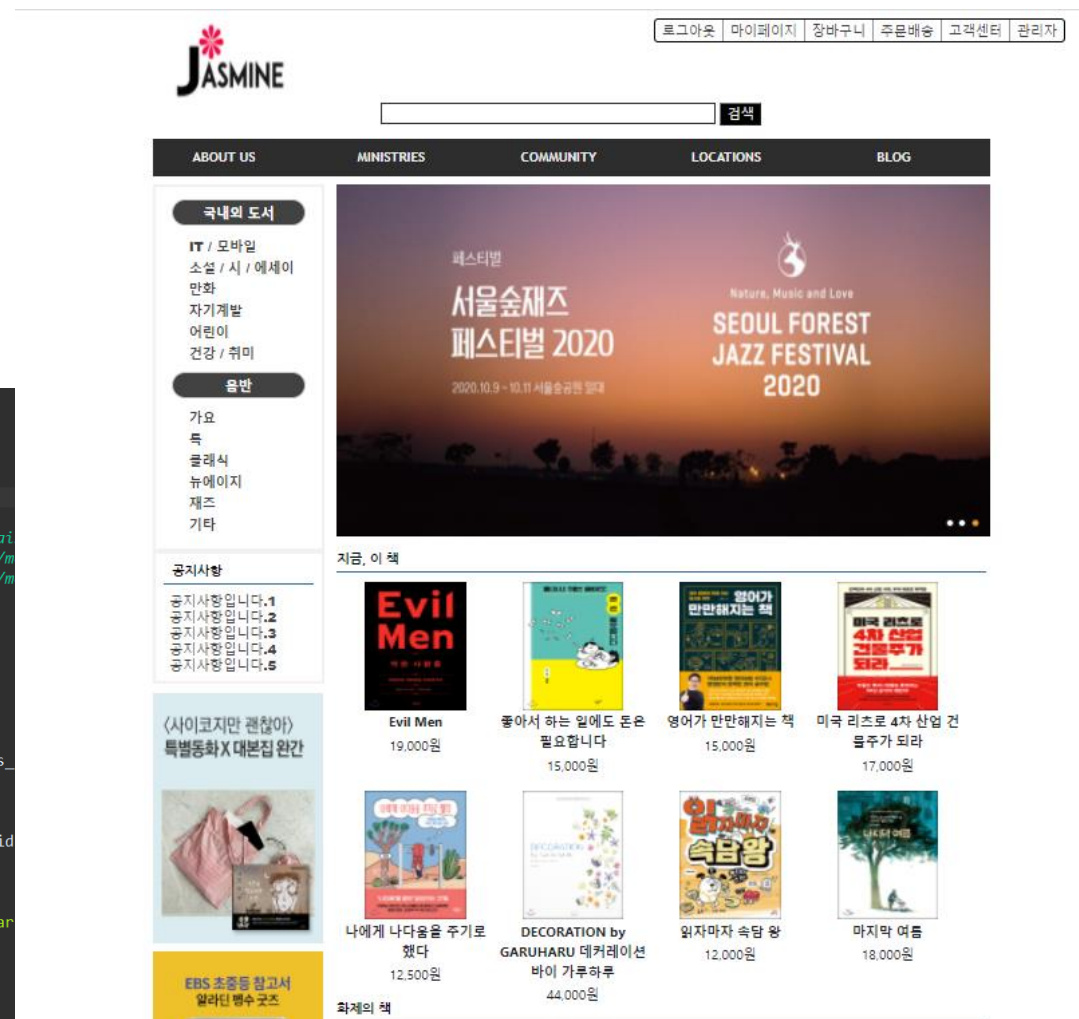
로그아웃 | 마이페이지 | 장바구니 | 주문배송 | 고객센터 | 관리자

JASMINE

검색

ABOUT US
MINISTRIES
COMMUNITY
LOCATIONS
BLOG

국내외 도서
IT / 모바일
소설 / 시 / 에세이
만화
자기계발
어린이
건강 / 취미

음반
가요
록
클래식
뉴에이지
재즈
기타

공지사항
공지사항입니다.1
공지사항입니다.2
공지사항입니다.3
공지사항입니다.4
공지사항입니다.5

〈사이코지만 괜찮아〉
특별동화X대본집 완간

EBS 초중등 참고서
알라딘 병수 굿즈

페스티벌
서울숲재즈
페스티벌 2020
2020.10.9 - 10.11 서울숲공원 일대

Nature, Music and Love
SEOUL FOREST
JAZZ FESTIVAL
2020

지금, 이 책

Evil Men
19,000원

좋아서 하는 일에도 돈은 필요합니다
15,000원

영어가 만만해지는 책
15,000원

미국 리츠로 4차 산업 건물주가 되라
17,000원

나에게 나다움을 주기로 했다
12,500원

DECORATION by GARUHARU 데커레이션 바이 가루하루
44,000원

읽자마자 속담 왕
12,000원

마지막 여름
18,000원

화제의 책